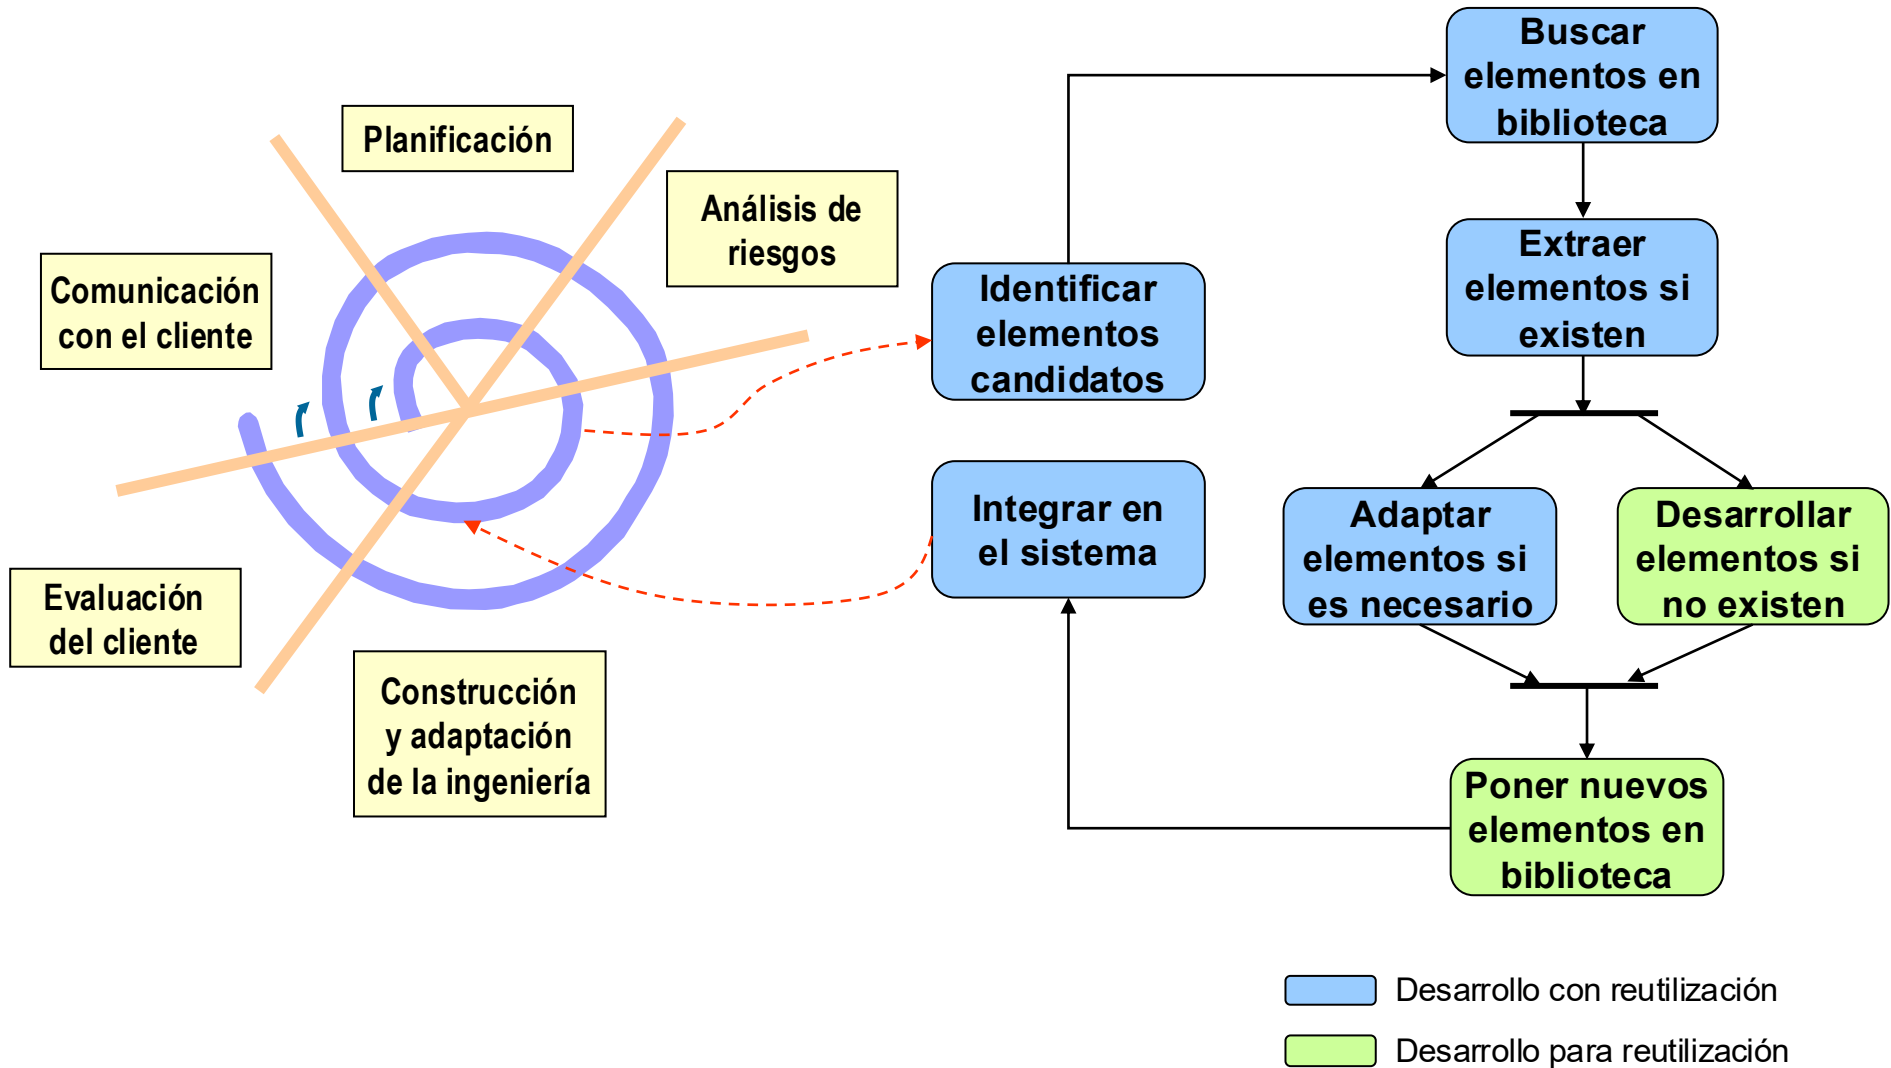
Planificación

Análisis de riesgos

Comunicación con el cliente

Evaluación del cliente

Construcción y adaptación de la ingeniería

Identificar elementos candidatos

Integrar en el sistema

Buscar elementos en biblioteca

Extraer elementos si existen

Adaptar elementos si es necesario

Desarrollar elementos si no existen

Poner nuevos elementos en biblioteca

Desarrollo con reutilización

Desarrollo para reutilización